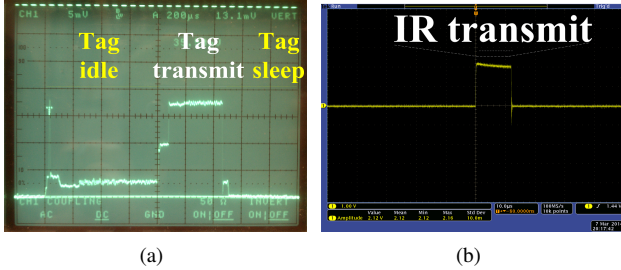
CH1 5mV A 200µs 13.1mV VERT

Tag idle

Tag transmit

Tag sleep

T

CH1 COUPLING 50 Ω INVERT

AC DC GND ON|OFF ON|OFF

IR transmit

1.00 V

10.0µs

100MS/s 100 points

Value Mean Min Max Std Dev

Amplitude 2.12 V 2.12 2.12 2.16 10.0m

(a)

(b)